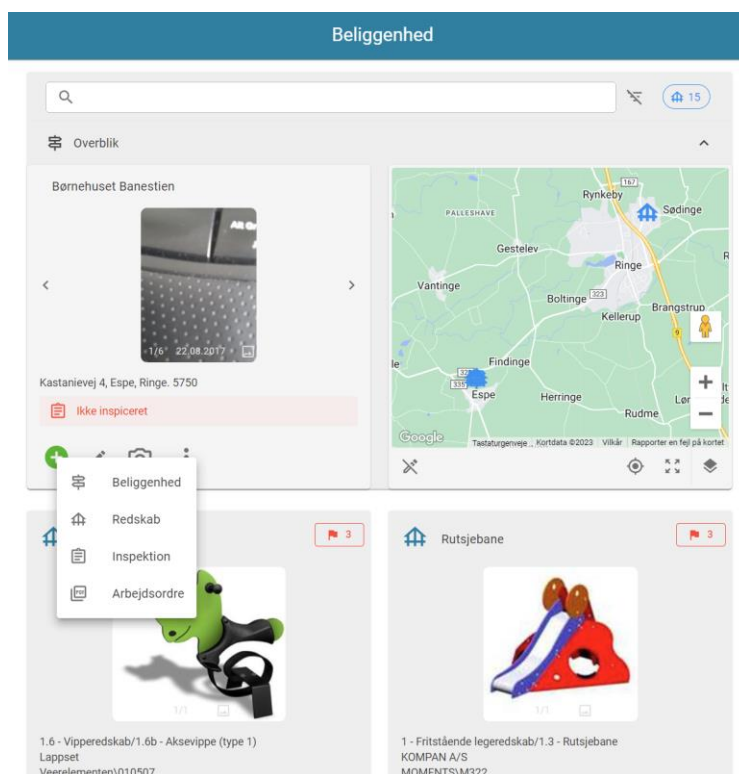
Beliggenhed

15

Overblik

Børnehuset Banestien

1/6 22.08.2017

Kastanievej 4, Espe, Ringe. 5750

Ikke inspiceret

Beliggenhed
Redskab
Inspektion
Arbejdsordre

167
Rynkeby
PALLESHAVE
Sødinge
Gestelev
Ringe
Vantinge
Boltinge 323
Brangstrup
Kellerup
9
Findinge
335
Espe
Herringe
Rudme
Google
Tastaturgenveje Kortdata ©2023 Vilkår Rapporter en fejl på kortet

3

1/1

1.6 - Vipperedskab/1.6b - Aksevippe (type 1)
Lappset
Veerelementen\010507

Rutsjebane

3

1/1

1 - Fritstående legeredskab/1.3 - Rutsjebane
KOMPAN A/S
MOMENTS\M322